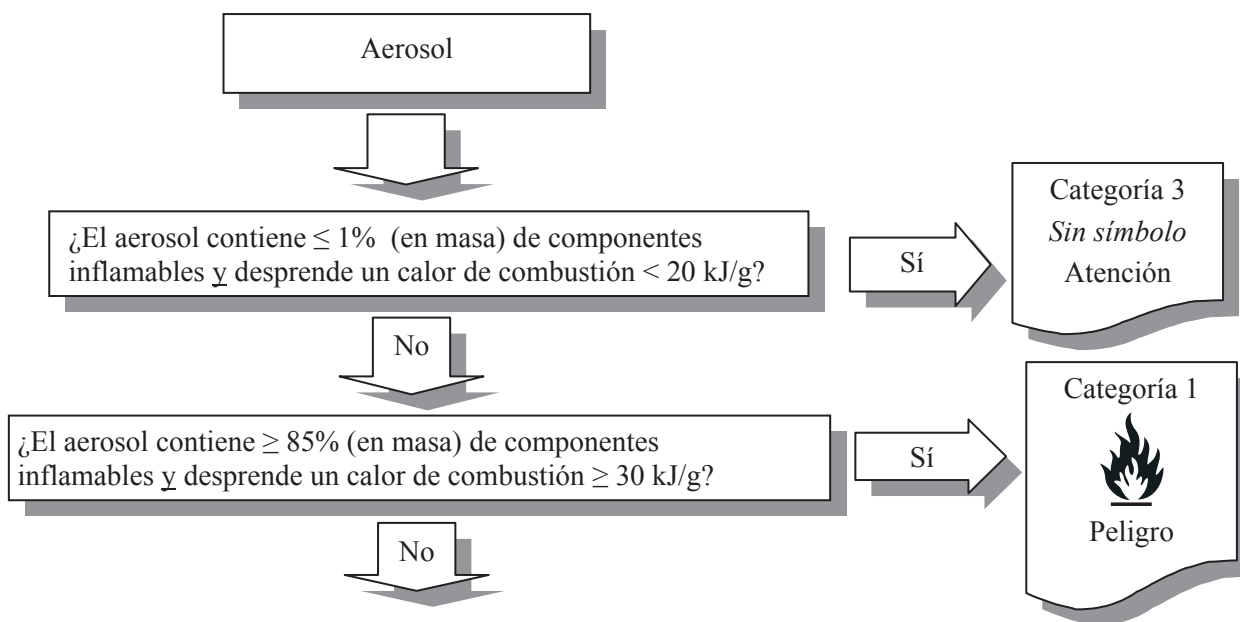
Aerosol

¿El aerosol contiene $\leq 1\%$ (en masa) de componentes inflamables y desprende un calor de combustión $< 20$ kJ/g?

Sí

Categoría 3
*Sin símbolo*
Atención

No

¿El aerosol contiene $\geq 85\%$ (en masa) de componentes inflamables y desprende un calor de combustión $\geq 30$ kJ/g?

Sí

Categoría 1
Peligro

No